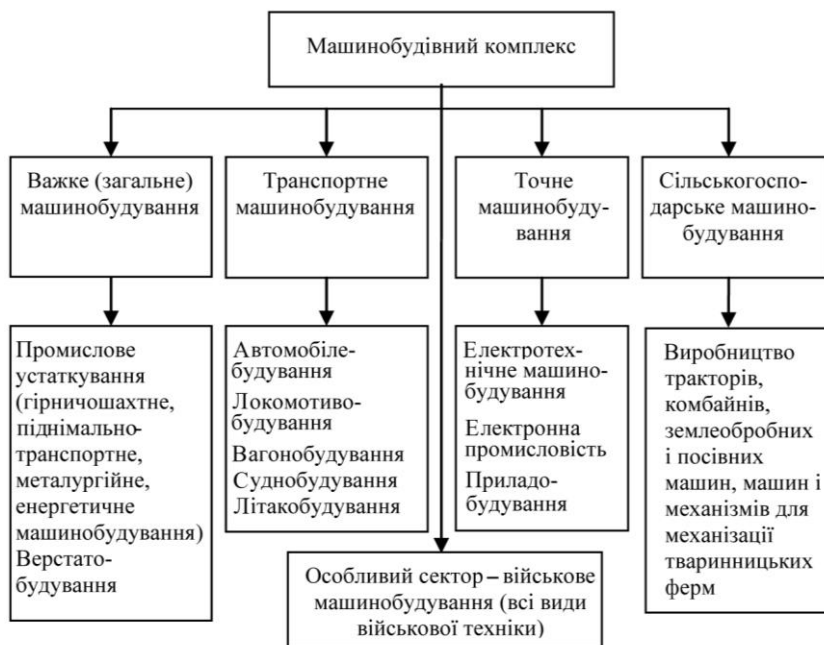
Машинобудівний комплекс

Важке (загальне) машинобудування

Транспортне машинобудування

Точне машинобудування

Сільськогосподарське машинобудування

Промислове устаткування (гірничошахтне, піднімальнотранспортне, металургійне, енергетичне машинобудування)
Верстатобудування

Автомобілебудування
Локомотивобудування
Вагонобудування
Суднобудування
Літакобудування

Електротехнічне машинобудування
Електронна промисловість
Приладобудування

Виробництво тракторів, комбайнів, землеобробних і посівних машин, машин і механізмів для механізації тваринницьких ферм

Особливий сектор – військове машинобудування (всі види військової техніки)